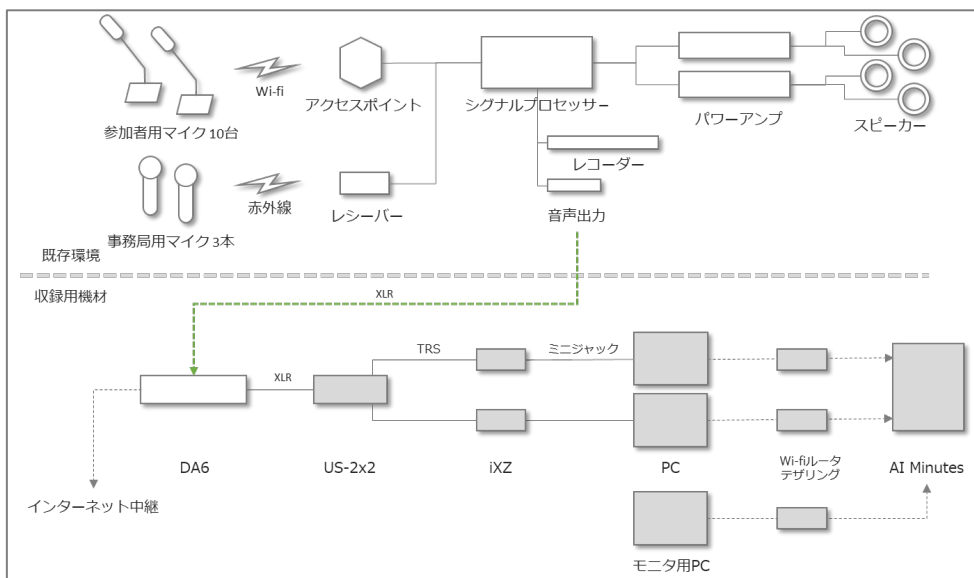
Wi-fi

アクセスポイント

シグナルプロセッサー

パワーアンプ

スピーカー

参加者用マイク10台

レコーダー

赤外線

レシーバー

音声出力

事務局用マイク3本

既存環境

収録用機材

XLR

TRS

ミニジャック

XLR

DA6

US-2x2

iXZ

PC

Wi-fiルータ
テザリング

AI Minutes

インターネット中継

モニタ用PC